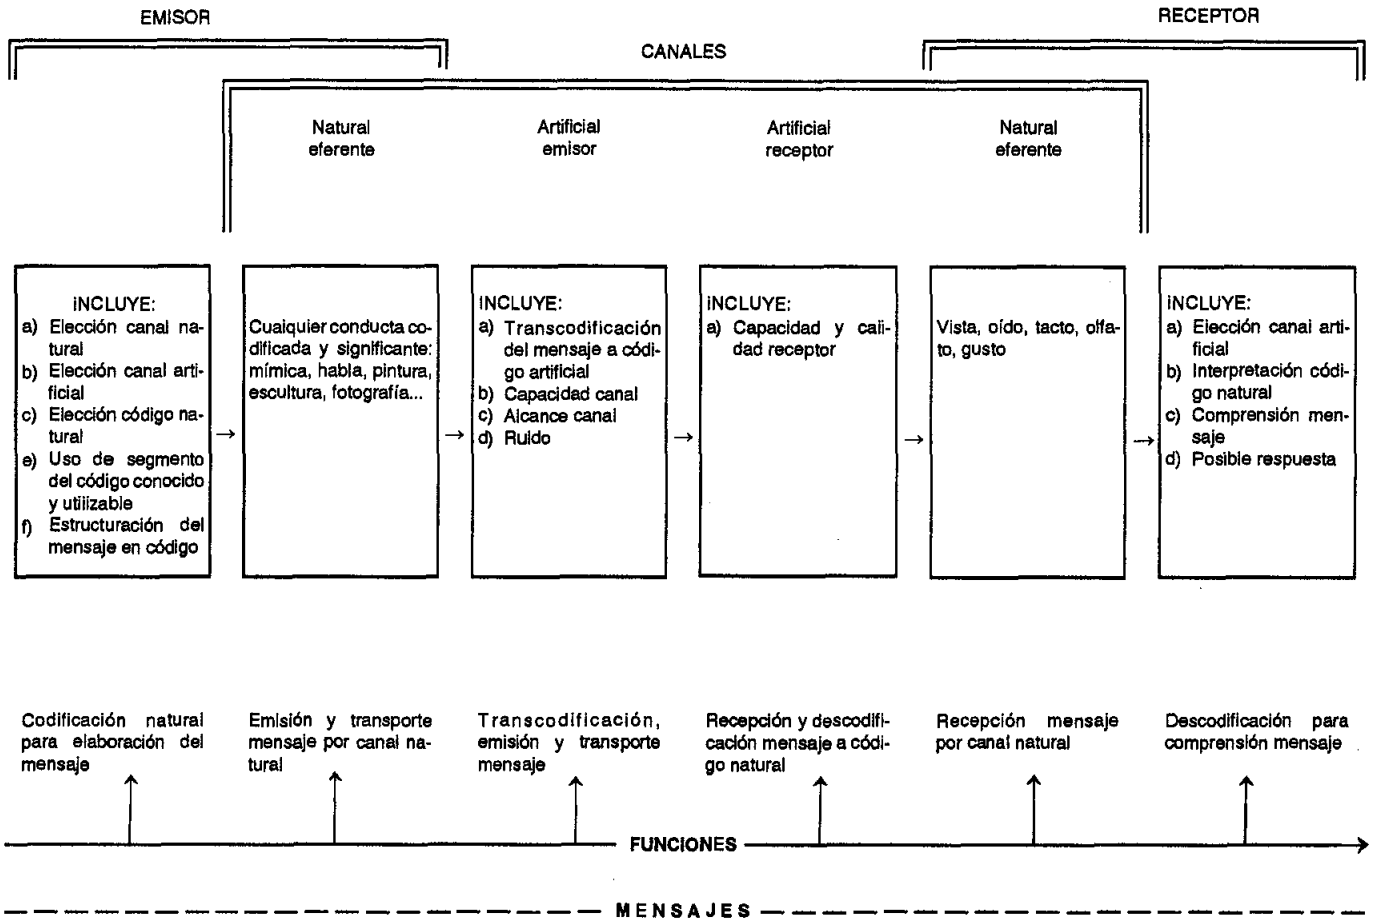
EMISOR

RECEPTOR

CANALES

Natural eferente

Artificial emisor

Artificial receptor

Natural eferente

INCLUYE:
a) Elección canal natural
b) Elección canal artificial
c) Elección código natural
e) Uso de segmento del código conocido y utilizable
f) Estructuración del mensaje en código

Cualquier conducta codificada y significante: mímica, habla, pintura, escultura, fotografía...

INCLUYE:
a) Transcodificación del mensaje a código artificial
b) Capacidad canal
c) Alcance canal
d) Ruido

INCLUYE:
a) Capacidad y calidad receptor

Vista, oído, tacto, olfato, gusto

INCLUYE:
a) Elección canal artificial
b) Interpretación código natural
c) Comprensión mensaje
d) Posible respuesta

Codificación natural para elaboración del mensaje

Emisión y transporte mensaje por canal natural

Transcodificación, emisión y transporte mensaje

Recepción y descodificación mensaje a código natural

Recepción mensaje por canal natural

Descodificación para comprensión mensaje

FUNCIONES

MENSAJES